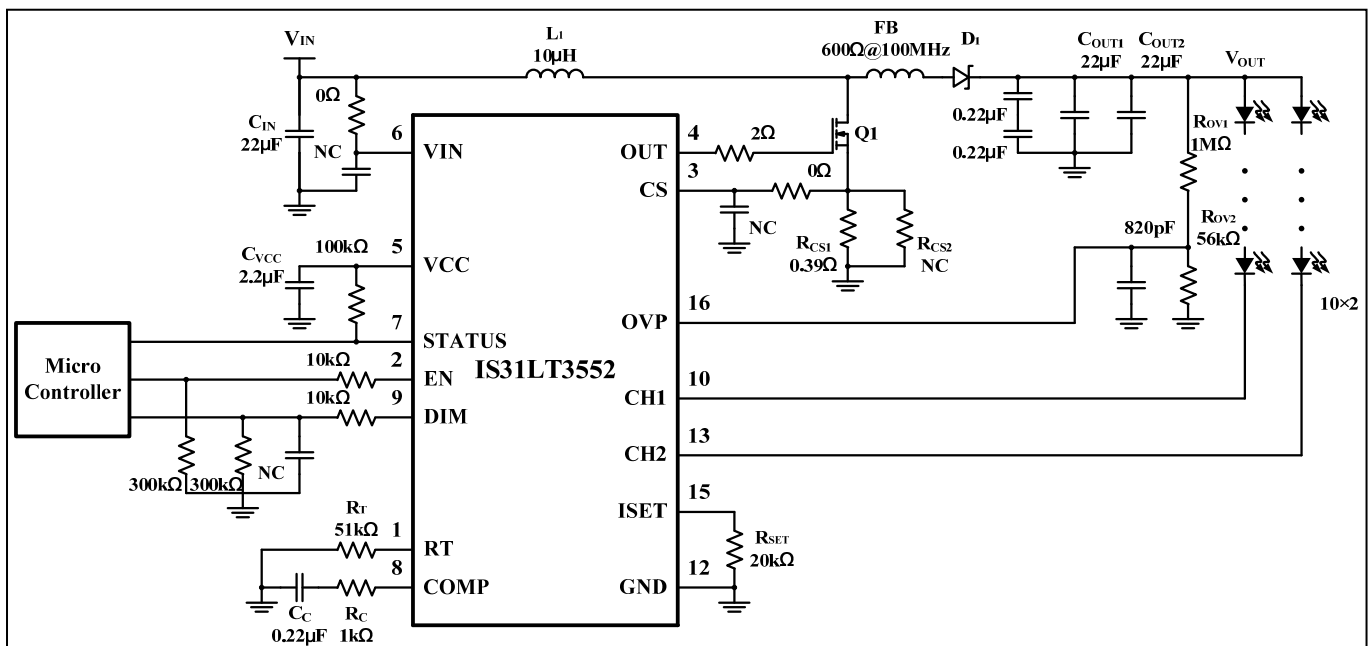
$V_{IN}$

$L_1$ 10µH

FB 600Ω@100MHz

$D_1$

$C_{OUT1}$ 22µF

$C_{OUT2}$ 22µF

$V_{OUT}$

0Ω

$C_{IN}$ 22µF

NC

6 VIN

OUT 4

2Ω

Q1

CS 3

0Ω

0.22µF

0.22µF

$R_{OV1}$ 1MΩ

NC

$R_{CS1}$ 0.39Ω

$R_{CS2}$ NC

820pF

$R_{OV2}$ 56kΩ

$C_{VCC}$ 2.2µF

100kΩ

5 VCC

7 STATUS

OVP 16

10×2

Micro Controller

10kΩ

2 EN

IS31LT3552

10kΩ

9 DIM

CH1 10

CH2 13

300kΩ

300kΩ

NC

ISET 15

$R_{SET}$ 20kΩ

$R_T$ 51kΩ

1 RT

8 COMP

GND 12

$C_C$ 0.22µF

$R_C$ 1kΩ